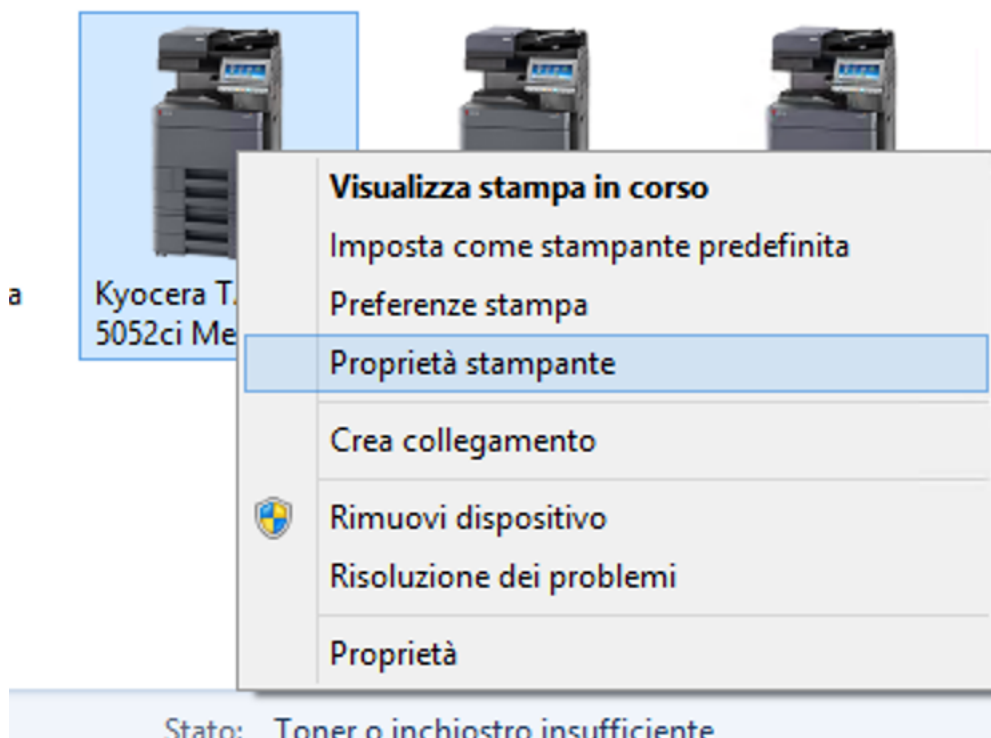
a

Kyocera T.
5052ci Me

Visualizza stampa in corso
Imposta come stampante predefinita
Preferenze stampa
Proprietà stampante
Crea collegamento
Rimuovi dispositivo
Risoluzione dei problemi
Proprietà

Stato: Toner o inchiostro insufficiente